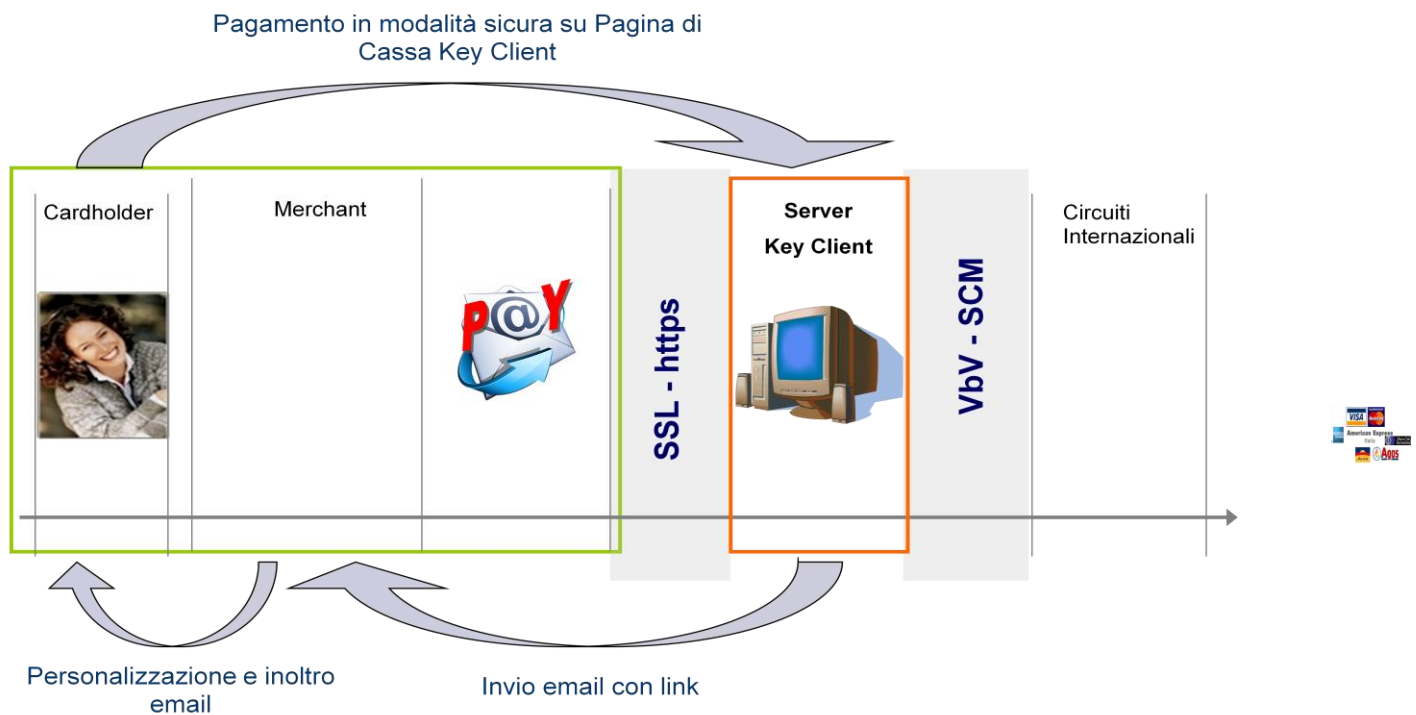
Pagamento in modalità sicura su Pagina di Cassa Key Client

Cardholder

Merchant

P@Y

SSL - https

Server
Key Client

VbV - SCM

Circuiti Internazionali

VISA

American Express

Aqos

Personalizzazione e inoltro email

Invio email con link